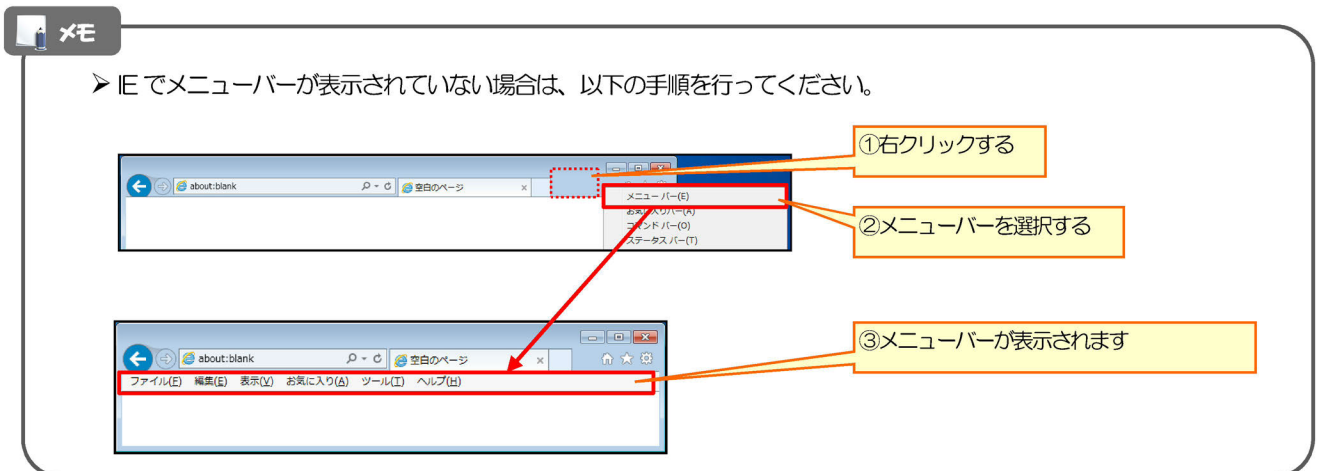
メモ

➢ IE でメニューバーが表示されていない場合は、以下の手順を行ってください。

about:blank

空白のページ

①右クリックする

メニュー バー(E)
お気に入りバー(A)
コマンド バー(O)
ステータス バー(T)

②メニューバーを選択する

about:blank

空白のページ

ファイル(F) 編集(E) 表示(V) お気に入り(A) ツール(T) ヘルプ(H)

③メニューバーが表示されます